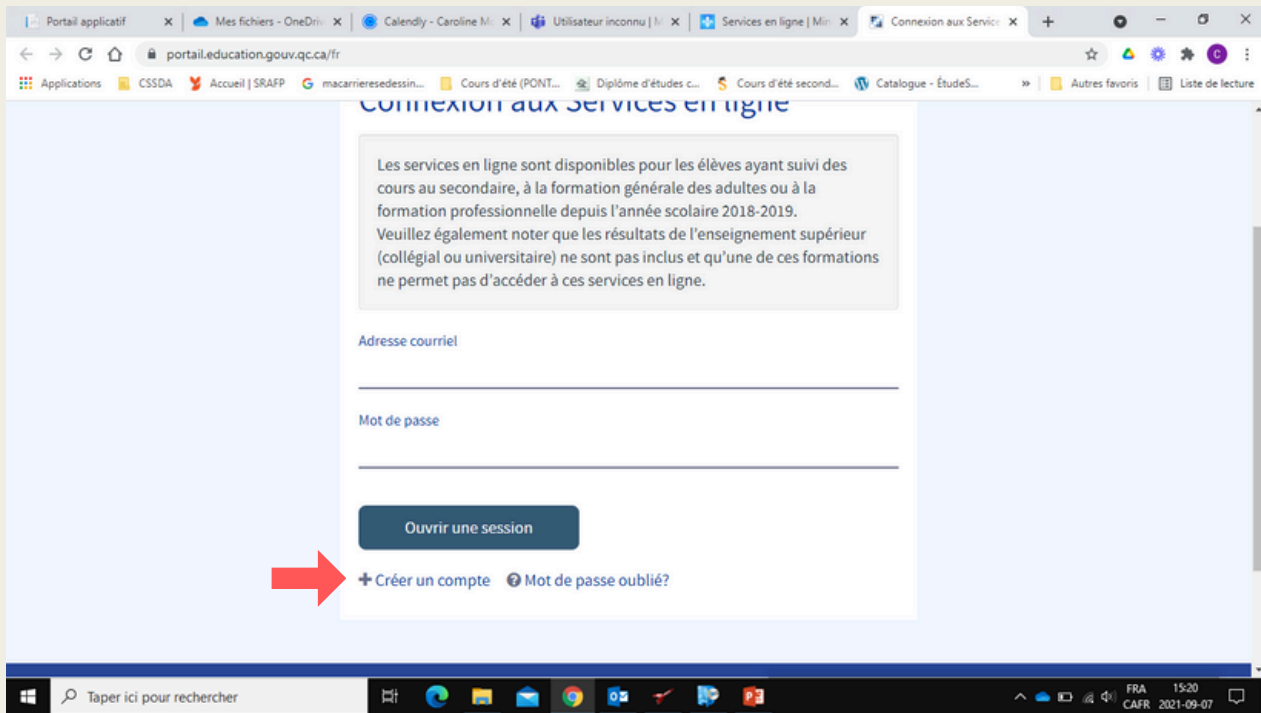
Portail applicatif | Mes fichiers - OneDriv | Calendly - Caroline M | Utilisateur inconnu | M | Services en ligne | Min | Connexion aux Service

portail.education.gouv.qc.ca/fr

Applications | CSSDA | Accueil | SRAFP | macarrieresedessin... | Cours d'été (PONT... | Diplôme d'études c... | Cours d'été second... | Catalogue - ÉtudeS... | Autres favoris | Liste de lecture

Connexion aux Services en ligne

Les services en ligne sont disponibles pour les élèves ayant suivi des cours au secondaire, à la formation générale des adultes ou à la formation professionnelle depuis l'année scolaire 2018-2019.
Veuillez également noter que les résultats de l'enseignement supérieur (collégial ou universitaire) ne sont pas inclus et qu'une de ces formations ne permet pas d'accéder à ces services en ligne.

Adresse courriel

Mot de passe

Ouvrir une session

Créer un compte   Mot de passe oublié?

Taper ici pour rechercher

FRA CAFR 15:20 2021-09-07